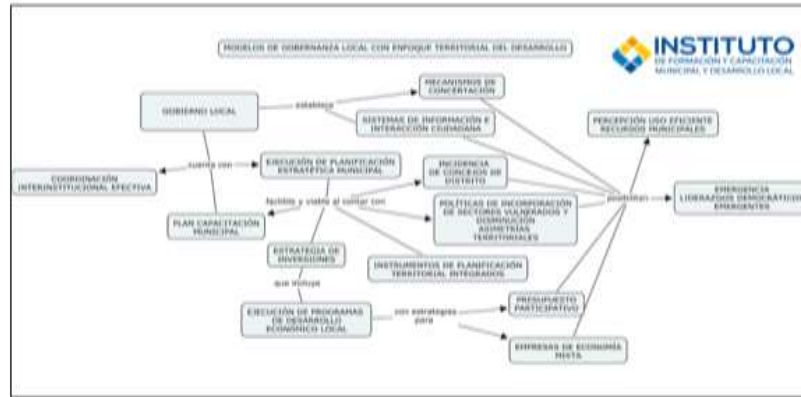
MODELOS DE GOBERNANZA LOCAL CON ENFOQUE TERRITORIAL DEL DESARROLLO

INSTITUTO
DE FORMACIÓN Y CAPACITACIÓN MUNICIPAL Y DESARROLLO LOCAL

GOBIERNO LOCAL

establece

MECANISMOS DE CONCERTACIÓN

SISTEMAS DE INFORMACIÓN E INTERACCIÓN CIUDADANA

PERCEPCIÓN USO EFICIENTE RECURSOS MUNICIPALES

cuenta con

COORDINACIÓN INTERINSTITUCIONAL EFECTIVA

EJECUCIÓN DE PLANIFICACIÓN ESTRATÉGICA MUNICIPAL

INCIDENCIA DE CONCEJOS DE DISTRITO

posibilitan

EMERGENCIA LIDERAZGOS DEMOCRÁTICOS EMERGENTES

facilita y viabiliza al contar con

PLAN CAPACITACIÓN MUNICIPAL

POLÍTICAS DE INCORPORACIÓN DE SECTORES VULNERADOS Y DISMINUCIÓN ASIMETRÍAS TERRITORIALES

ESTRATEGIA DE INVERSIONES

INSTRUMENTOS DE PLANIFICACIÓN TERRITORIAL INTEGRADOS

que incluye

EJECUCIÓN DE PROGRAMAS DE DESARROLLO ECONÓMICO LOCAL

con estrategias para

PRESUPUESTO PARTICIPATIVO

EMPRESAS DE ECONOMÍA MIXTA